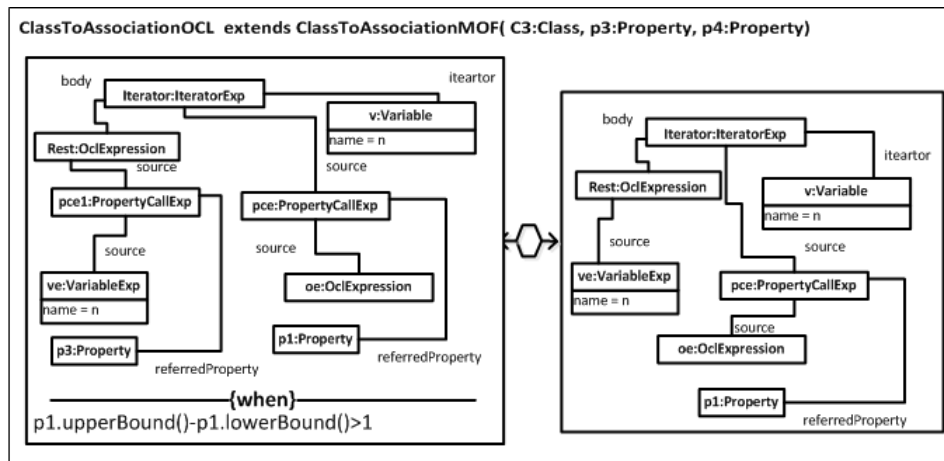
ClassToAssociationOCL extends ClassToAssociationMOF( C3:Class, p3:Property, p4:Property)

body
Iterator:IteratorExp
iteartor
v:Variable
name = n
Rest:OclExpression
source
source
pce1:PropertyCallExp
pce:PropertyCallExp
source
source
ve:VariableExp
name = n
oe:OclExpression
p1:Property
p3:Property
referredProperty
referredProperty
{when}
p1.upperBound()-p1.lowerBound()>1

body
Iterator:IteratorExp
Rest:OclExpression
iteartor
v:Variable
name = n
source
source
ve:VariableExp
name = n
pce:PropertyCallExp
source
oe:OclExpression
p1:Property
referredProperty